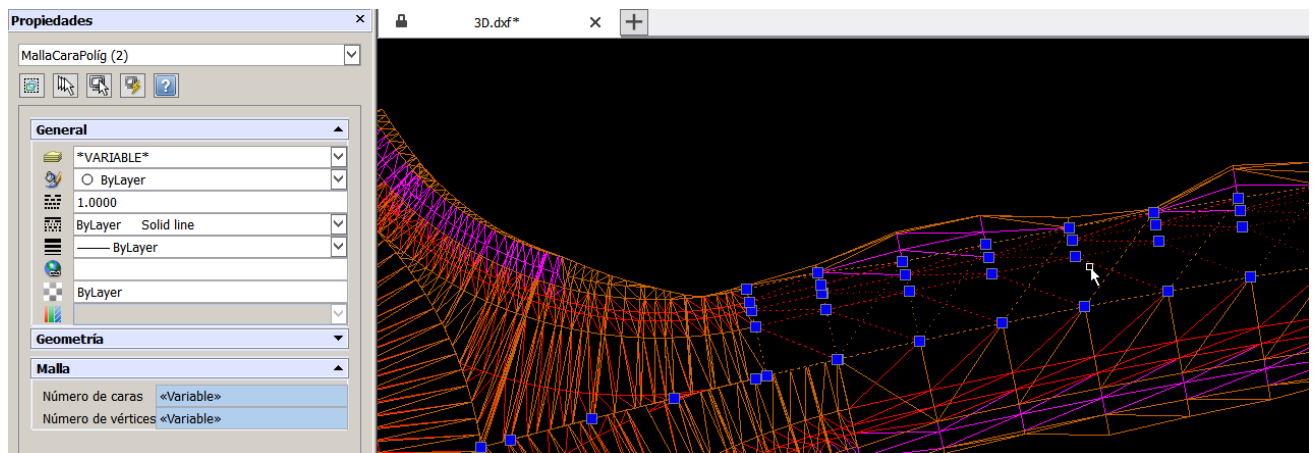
Propiedades ×

MallaCaraPolíg (2)

General

*VARIABLE*

ByLayer

1.0000

ByLayer Solid line

—— ByLayer

ByLayer

Geometría

Malla

| Número de caras | «Variable» |
|---|---|
| Número de vértices | «Variable» |

3D.dxf* ×